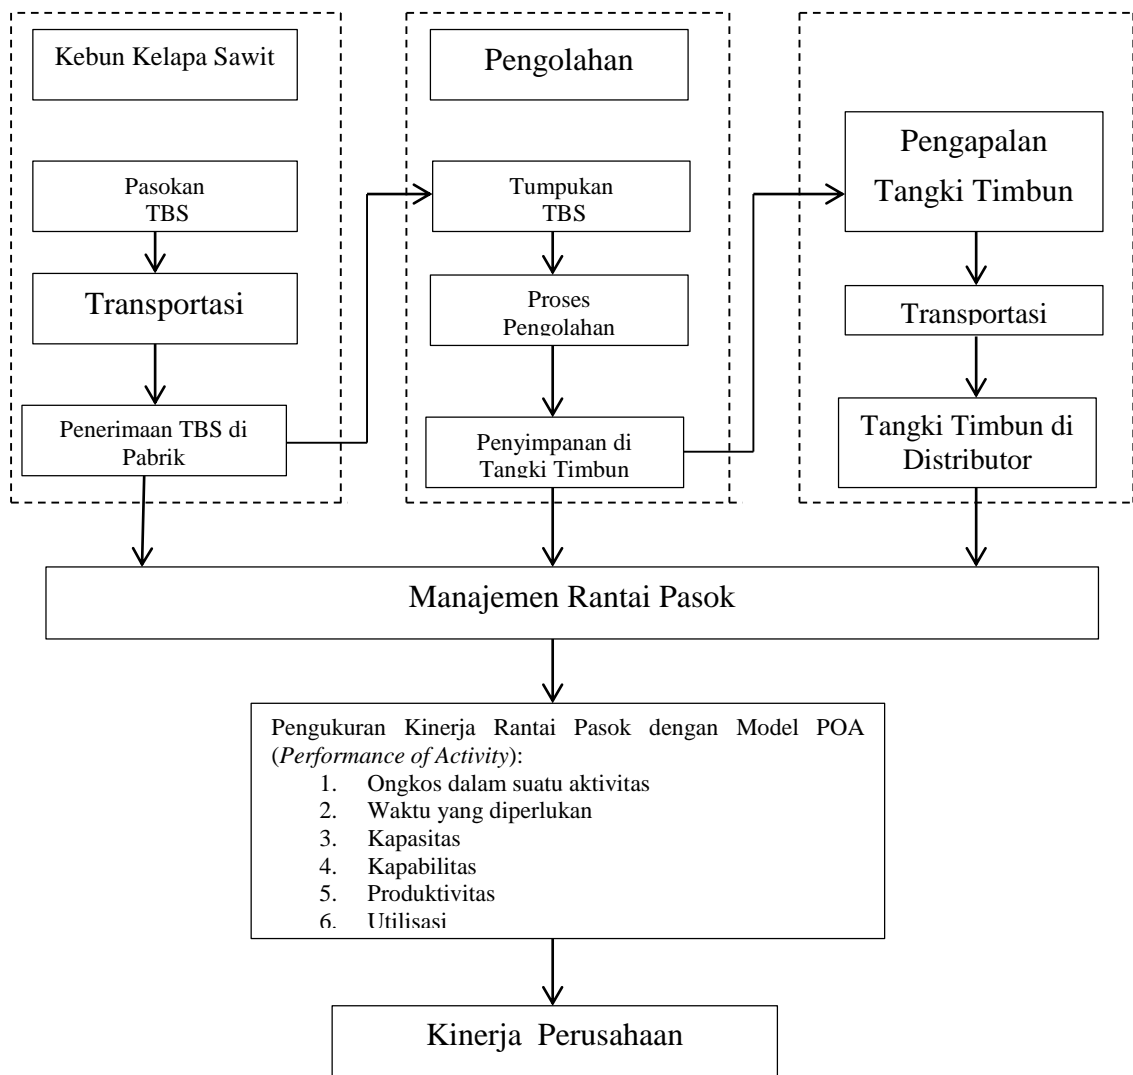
Kebun Kelapa Sawit

Pasokan TBS

Transportasi

Penerimaan TBS di Pabrik

Pengolahan

Tumpukan TBS

Proses Pengolahan

Penyimpanan di Tangki Timbun

Pengapalan Tangki Timbun

Transportasi

Tangki Timbun di Distributor

Manajemen Rantai Pasok

Pengukuran Kinerja Rantai Pasok dengan Model POA (*Performance of Activity*):
1. Ongkos dalam suatu aktivitas
2. Waktu yang diperlukan
3. Kapasitas
4. Kapabilitas
5. Produktivitas
6. Utilisasi

Kinerja Perusahaan